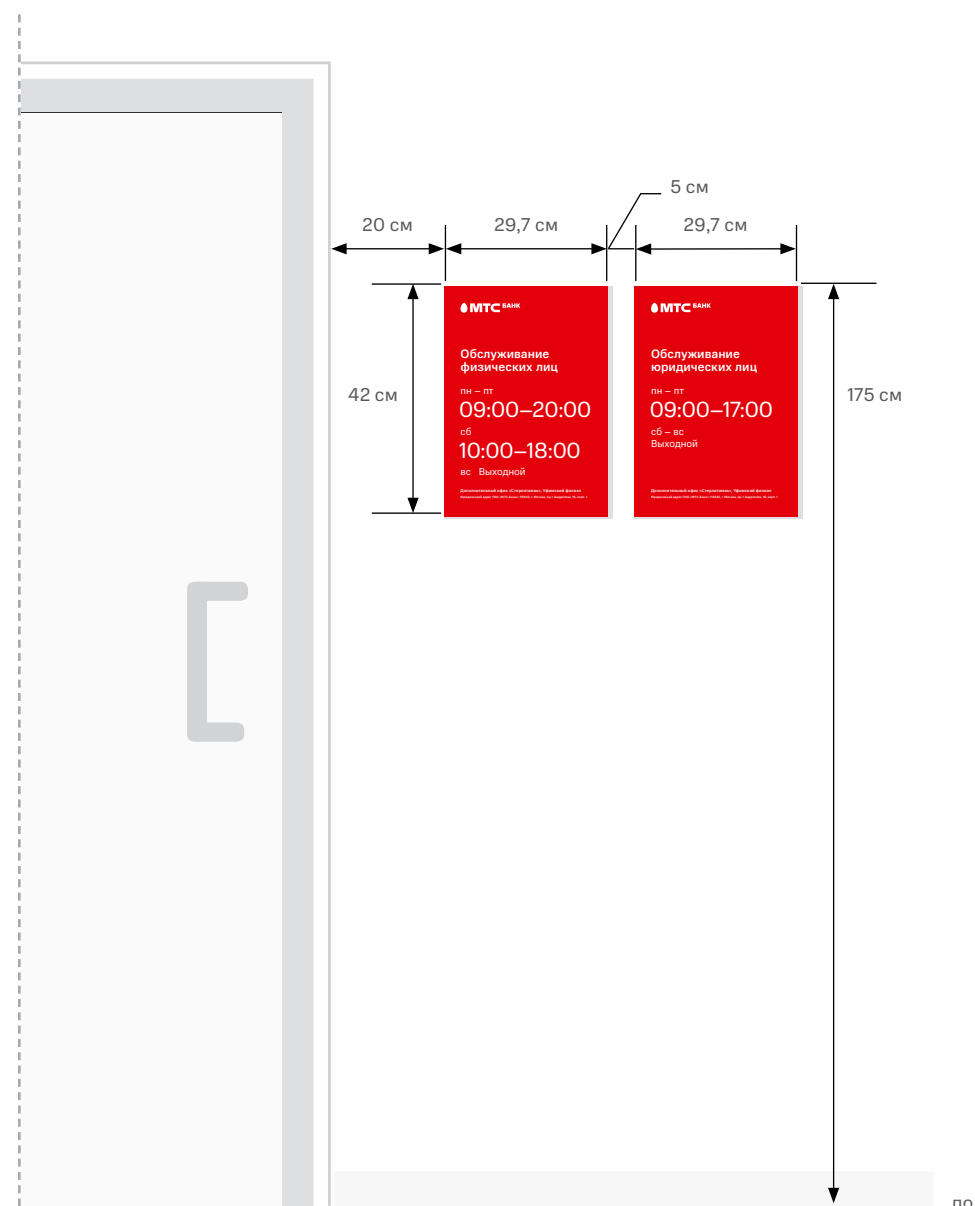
5 см

20 см

29,7 см

29,7 см

42 см

МТС БАНК

Обслуживание физических лиц

пн – пт
09:00–20:00
сб
10:00–18:00
вс Выходной

Дополнительный офис «Стерлитамак», Уфимский филиал
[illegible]

МТС БАНК

Обслуживание юридических лиц

пн – пт
09:00–17:00
сб – вс
Выходной

Дополнительный офис «Стерлитамак», Уфимский филиал
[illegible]

175 см

по